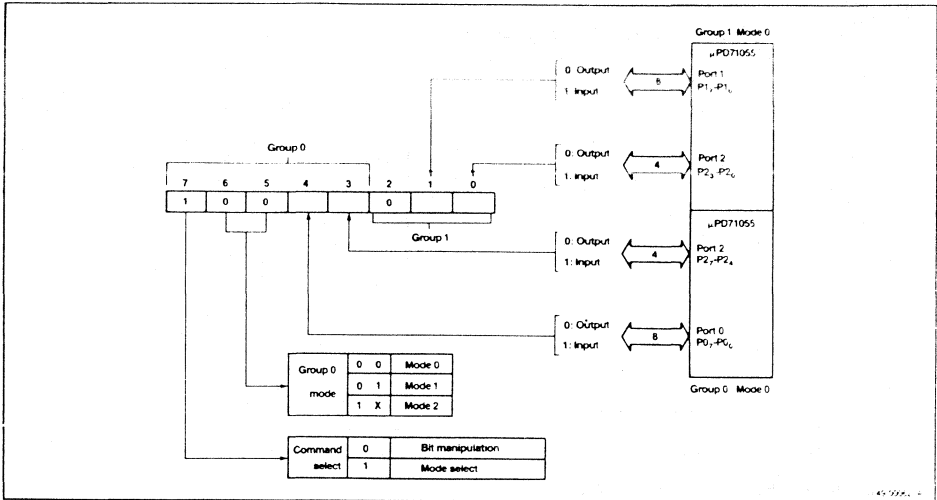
Group 1 Mode 0

μPD71055

0: Output
1: Input
8
Port 1
$P1_7$-$P1_0$

Group 0

7 6 5 4 3 2 1 0
1 0 0 0

0: Output
1: Input
4
Port 2
$P2_3$-$P2_0$

Group 1

μPD71055

0: Output
1: Input
4
Port 2
$P2_7$-$P2_4$

0: Output
1: Input
8
Port 0
$P0_7$-$P0_0$

Group 0 Mode 0

| Group 0 mode | 0 0 | Mode 0 |
|---|---|---|
| | 0 1 | Mode 1 |
| | 1 X | Mode 2 |

| Command select | 0 | Bit manipulation |
|---|---|---|
| | 1 | Mode select |

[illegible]